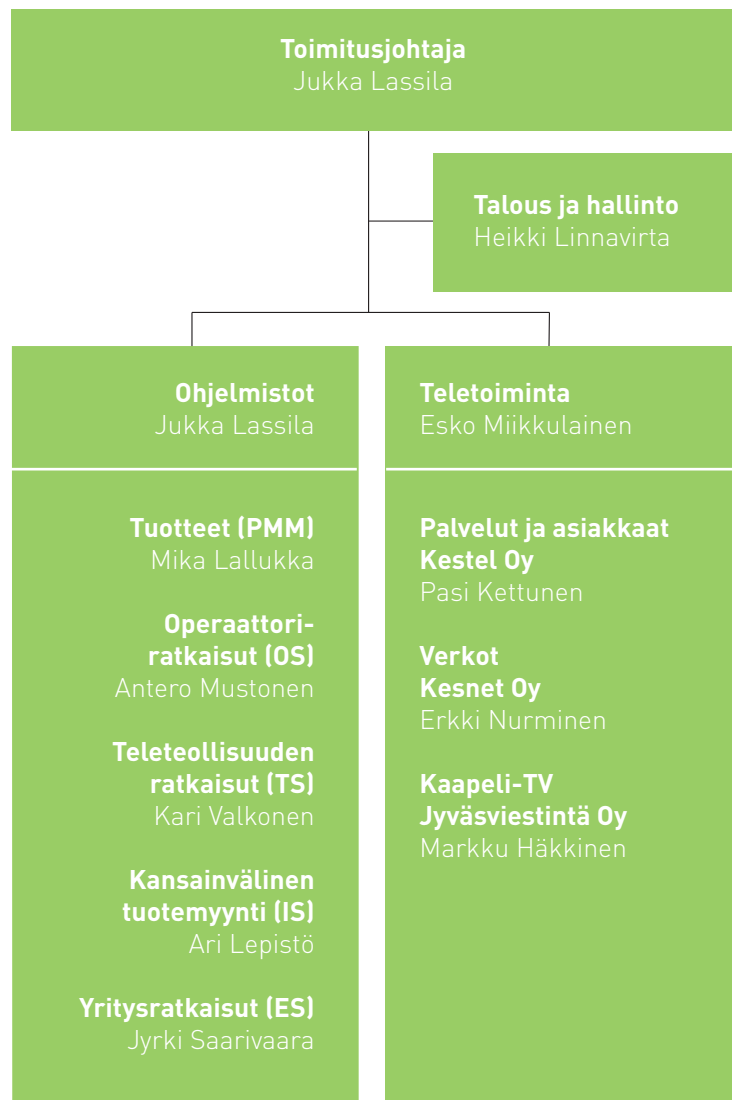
Toimitusjohtaja
Jukka Lassila

Talous ja hallinto
Heikki Linnavirta

Ohjelmistot
Jukka Lassila

Tuotteet (PMM)
Mika Lallukka

Operaattoriratkaisut (OS)
Antero Mustonen

Teleteollisuuden ratkaisut (TS)
Kari Valkonen

Kansainvälinen tuotemyynti (IS)
Ari Lepistö

Yritysratkaisut (ES)
Jyrki Saarivaara

Teletoiminta
Esko Miikkulainen

Palvelut ja asiakkaat
Kestel Oy
Pasi Kettunen

Verkot
Kesnet Oy
Erkki Nurminen

Kaapeli-TV
Jyväsviestintä Oy
Markku Häkkinen